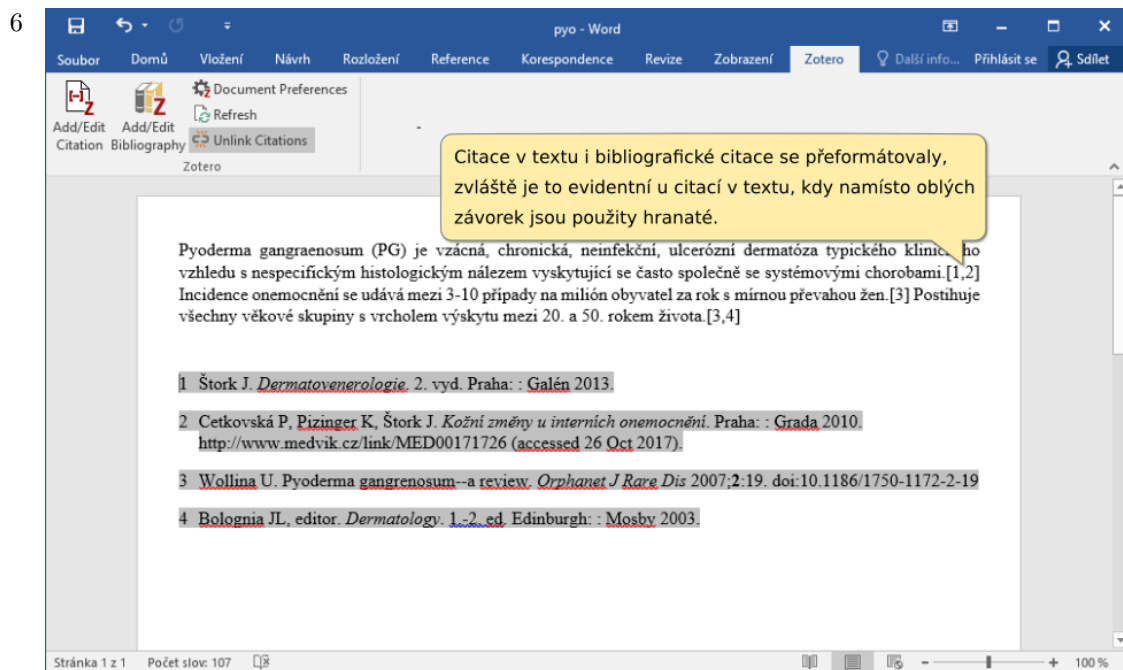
6

pyo - Word

Soubor Domů Vložení Návrh Rozložení Reference Korespondence Revize Zobrazení Zotero Další info... Přihlásit se Sdílet

Add/Edit Citation Add/Edit Bibliography Document Preferences Refresh Unlink Citations

Zotero

Citace v textu i bibliografické citace se přeformátovaly, zvláště je to evidentní u citací v textu, kdy namísto oblých závorek jsou použity hranaté.

Pyoderma gangraenosum (PG) je vzácná, chronická, neinfekční, ulcerózní dermatóza typického klinic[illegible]ho vzhledu s nespecifickým histologickým nálezem vyskytující se často společně se systémovými chorobami.[1,2] Incidence onemocnění se udává mezi 3-10 případy na milión obyvatel za rok s mírnou převahou žen.[3] Postihuje všechny věkové skupiny s vrcholem výskytu mezi 20. a 50. rokem života.[3,4]

1 Štork J. *Dermatovenerologie*. 2. vyd. Praha: : Galén 2013.

2 Cetkovská P, Pizinger K, Štork J. *Kožní změny u interních onemocnění*. Praha: : Grada 2010. http://www.medvik.cz/link/MED00171726 (accessed 26 Oct 2017).

3 Wollina U. Pyoderma gangrenosum--a review. *Orphanet J Rare Dis* 2007;**2**:19. doi:10.1186/1750-1172-2-19

4 Bolognia JL, editor. *Dermatology*. 1.-2. ed. Edinburgh: : Mosby 2003.

Stránka 1 z 1 Počet slov: 107 100 %